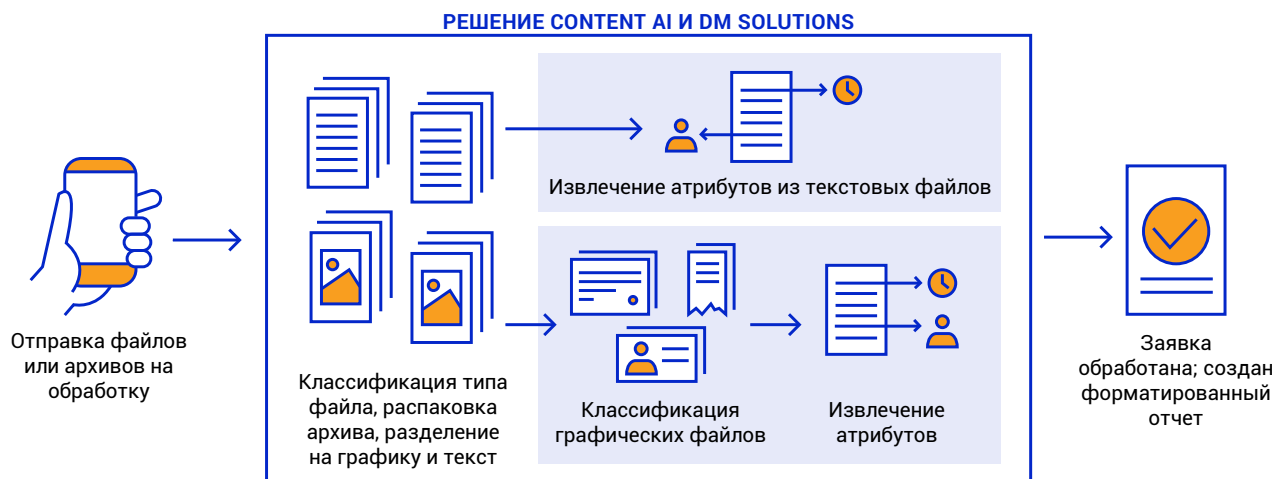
РЕШЕНИЕ CONTENT AI И DM SOLUTIONS

Отправка файлов или архивов на обработку

Извлечение атрибутов из текстовых файлов

Классификация типа файла, распаковка архива, разделение на графику и текст

Классификация графических файлов

Извлечение атрибутов

Заявка обработана; создан форматированный отчет